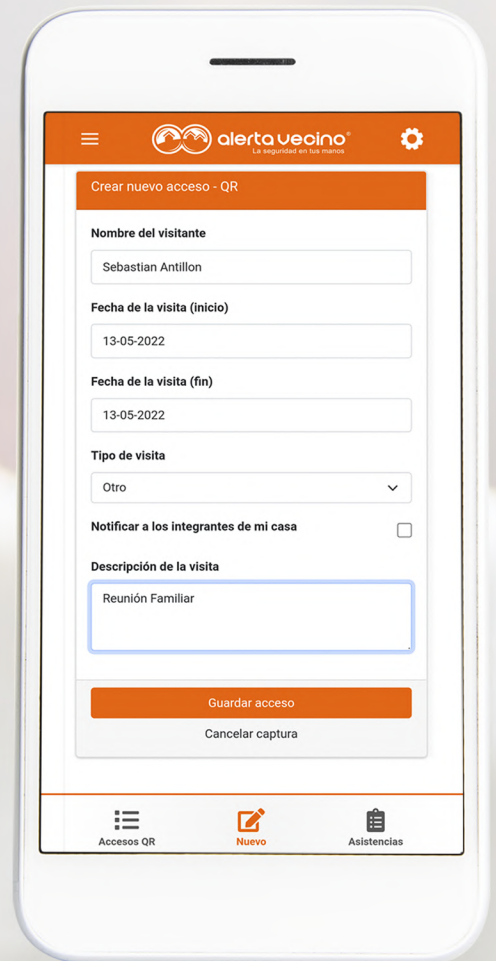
alerta vecino®
La seguridad en tus manos

Crear nuevo acceso - QR

Nombre del visitante

Sebastian Antillon

Fecha de la visita (inicio)

13-05-2022

Fecha de la visita (fin)

13-05-2022

Tipo de visita

Otro

Notificar a los integrantes de mi casa

Descripción de la visita

Reunión Familiar

Guardar acceso

Cancelar captura

Accesos QR

Nuevo

Asistencias